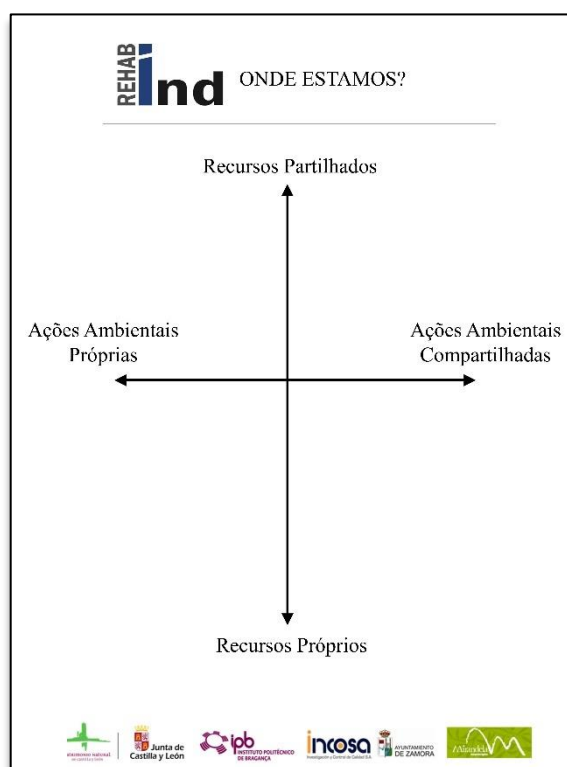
REHAB Ind ONDE ESTAMOS?

Recursos Partilhados

Ações Ambientais Próprias

Ações Ambientais Compartilhadas

Recursos Próprios

Junta de Castilla y León

ipb INSTITUTO POLITÉCNICO DE BRAGANÇA

incosa

AYUNTAMIENTO DE ZAMORA

Alcaniça